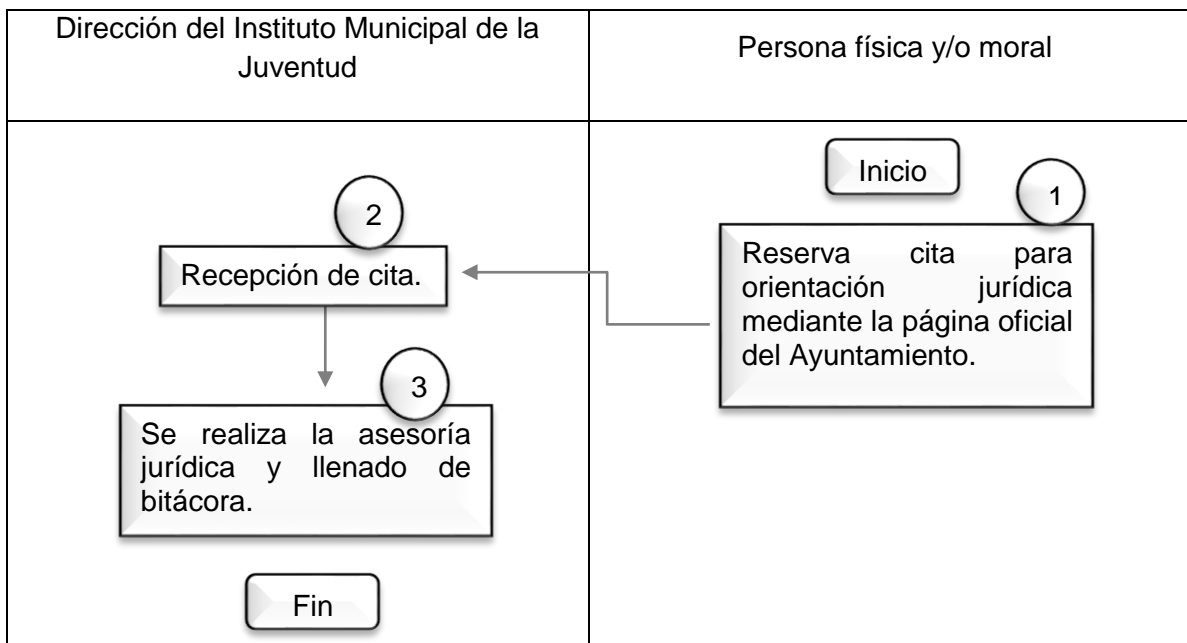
| Dirección del Instituto Municipal de la Juventud | Persona física y/o moral |
|---|---|
| 2<br>Recepción de cita.<br>3<br>Se realiza la asesoría jurídica y llenado de bitácora.<br>Fin | Inicio<br>1<br>Reserva cita para orientación jurídica mediante la página oficial del Ayuntamiento. |